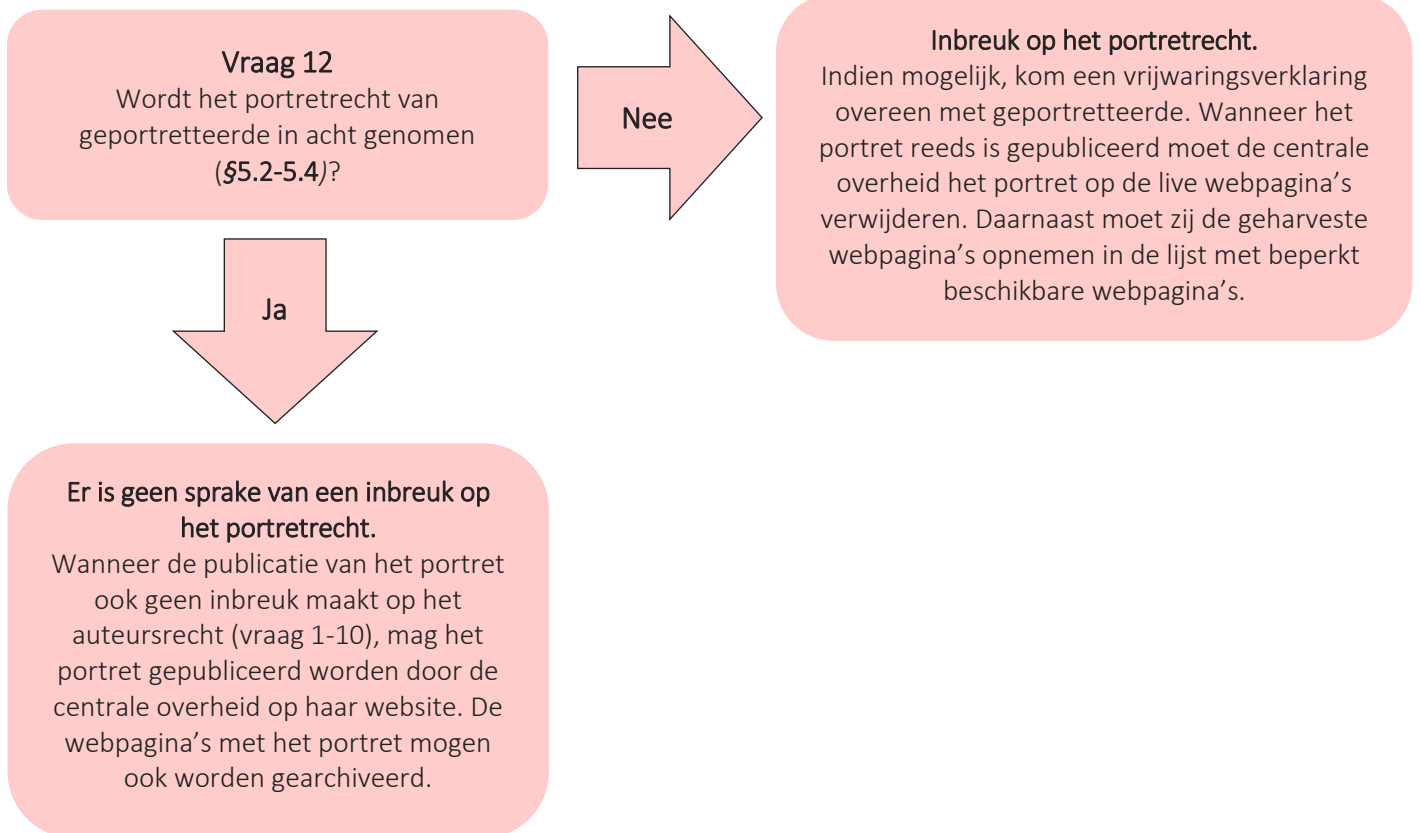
Vraag 12
Wordt het portretrecht van geportretteerde in acht genomen (§5.2-5.4)?

Nee

Inbreuk op het portretrecht.
Indien mogelijk, kom een vrijwaringsverklaring overeen met geportretteerde. Wanneer het portret reeds is gepubliceerd moet de centrale overheid het portret op de live webpagina's verwijderen. Daarnaast moet zij de geharveste webpagina's opnemen in de lijst met beperkt beschikbare webpagina's.

Ja

Er is geen sprake van een inbreuk op het portretrecht.
Wanneer de publicatie van het portret ook geen inbreuk maakt op het auteursrecht (vraag 1-10), mag het portret gepubliceerd worden door de centrale overheid op haar website. De webpagina's met het portret mogen ook worden gearchiveerd.